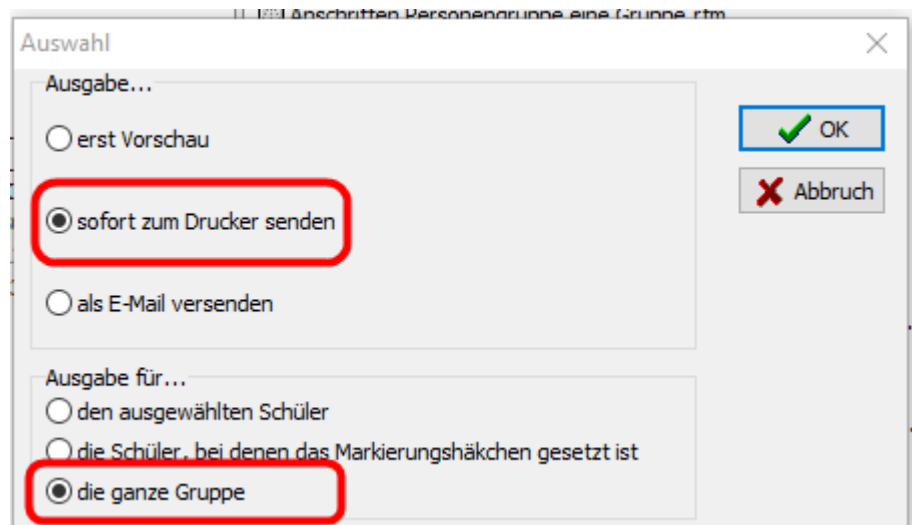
Anschriften Personengruppe eine Gruppe.rtm

Auswahl

Ausgabe...

erst Vorschau

sofort zum Drucker senden

als E-Mail versenden

OK

Abbruch

Ausgabe für...

den ausgewählten Schüler

die Schüler, bei denen das Markierungshäkchen gesetzt ist

die ganze Gruppe